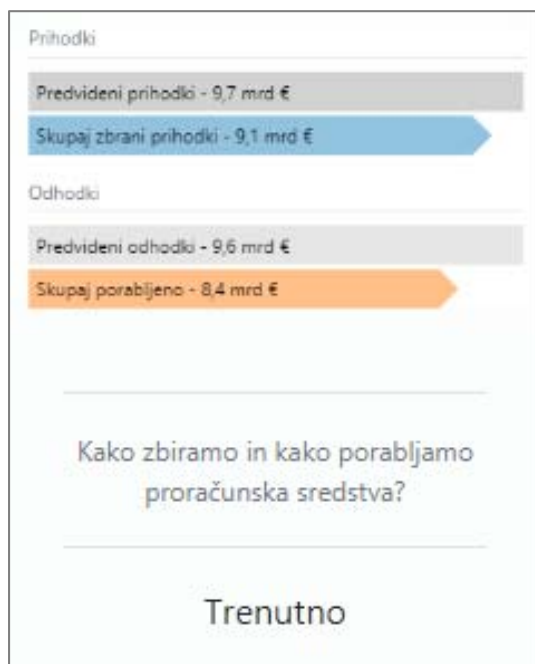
Prihodki

Predvideni prihodki - 9,7 mrd €

Skupaj zbrani prihodki - 9,1 mrd €

Odhodki

Predvideni odhodki - 9,6 mrd €

Skupaj porabljeno - 8,4 mrd €

Kako zbiramo in kako porabljamo proračunska sredstva?

Trenutno